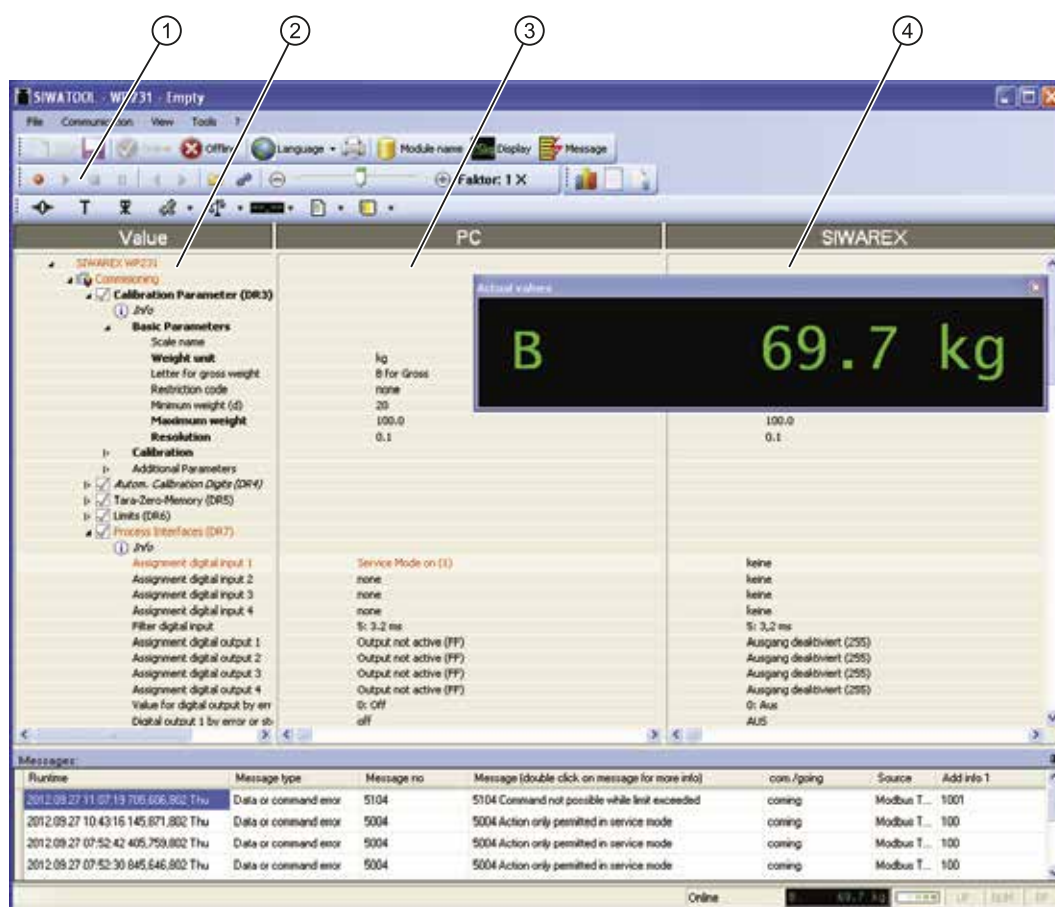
①
②
③
④

SIWATOOL - WP231 - Empty

File Communication View Tools ?

Online Offline Language Module name Display Message

Faktor: 1 X

| Value | PC | SIWAREX |
|---|---|---|
| SIWAREX WP231 | | |
| Commissioning | | |
| Calibration Parameter (DR3) | | |
| Info | | |
| Basic Parameters | | |
| Scale name | | |
| Weight unit | kg | |
| Letter for gross weight | B for Gross | |
| Restriction code | none | |
| Minimum weight (d) | 20 | |
| Maximum weight | 100.0 | 100.0 |
| Resolution | 0.1 | 0.1 |
| Calibration | | |
| Additional Parameters | | |
| Autom. Calibration Digits (DR4) | | |
| Tara-Zero-Memory (DR5) | | |
| Limits (DR6) | | |
| Process Interfaces (DR7) | | |
| Info | | |
| Assignment digital input 1 | Service Mode on (1) | keine |
| Assignment digital input 2 | none | keine |
| Assignment digital input 3 | none | keine |
| Assignment digital input 4 | none | keine |
| Filter digital input | 5: 3-2 ms | 5: 3,2 ms |
| Assignment digital output 1 | Output not active (FF) | Ausgang deaktiviert (255) |
| Assignment digital output 2 | Output not active (FF) | Ausgang deaktiviert (255) |
| Assignment digital output 3 | Output not active (FF) | Ausgang deaktiviert (255) |
| Assignment digital output 4 | Output not active (FF) | Ausgang deaktiviert (255) |
| Value for digital output by err | 0: Off | 0: Aus |
| Digital output 1 by error or st | off | AUS |

Actual values

B 69.7 kg

Messages:

| Runtime | Message type | Message no | Message (double click on message for more info) | com./going | Source | Add info 1 |
|---|---|---|---|---|---|---|
| 2012.09.27 11:07:19 705,606,802 Thu | Data or command error | 5104 | 5104 Command not possible while limit exceeded | coming | Modbus T... | 1001 |
| 2012.09.27 10:43:16 145,871,802 Thu | Data or command error | 5004 | 5004 Action only permitted in service mode | coming | Modbus T... | 100 |
| 2012.09.27 07:52:42 405,759,802 Thu | Data or command error | 5004 | 5004 Action only permitted in service mode | coming | Modbus T... | 100 |
| 2012.09.27 07:52:30 845,646,802 Thu | Data or command error | 5004 | 5004 Action only permitted in service mode | coming | Modbus T... | 100 |

Online 69.7 kg